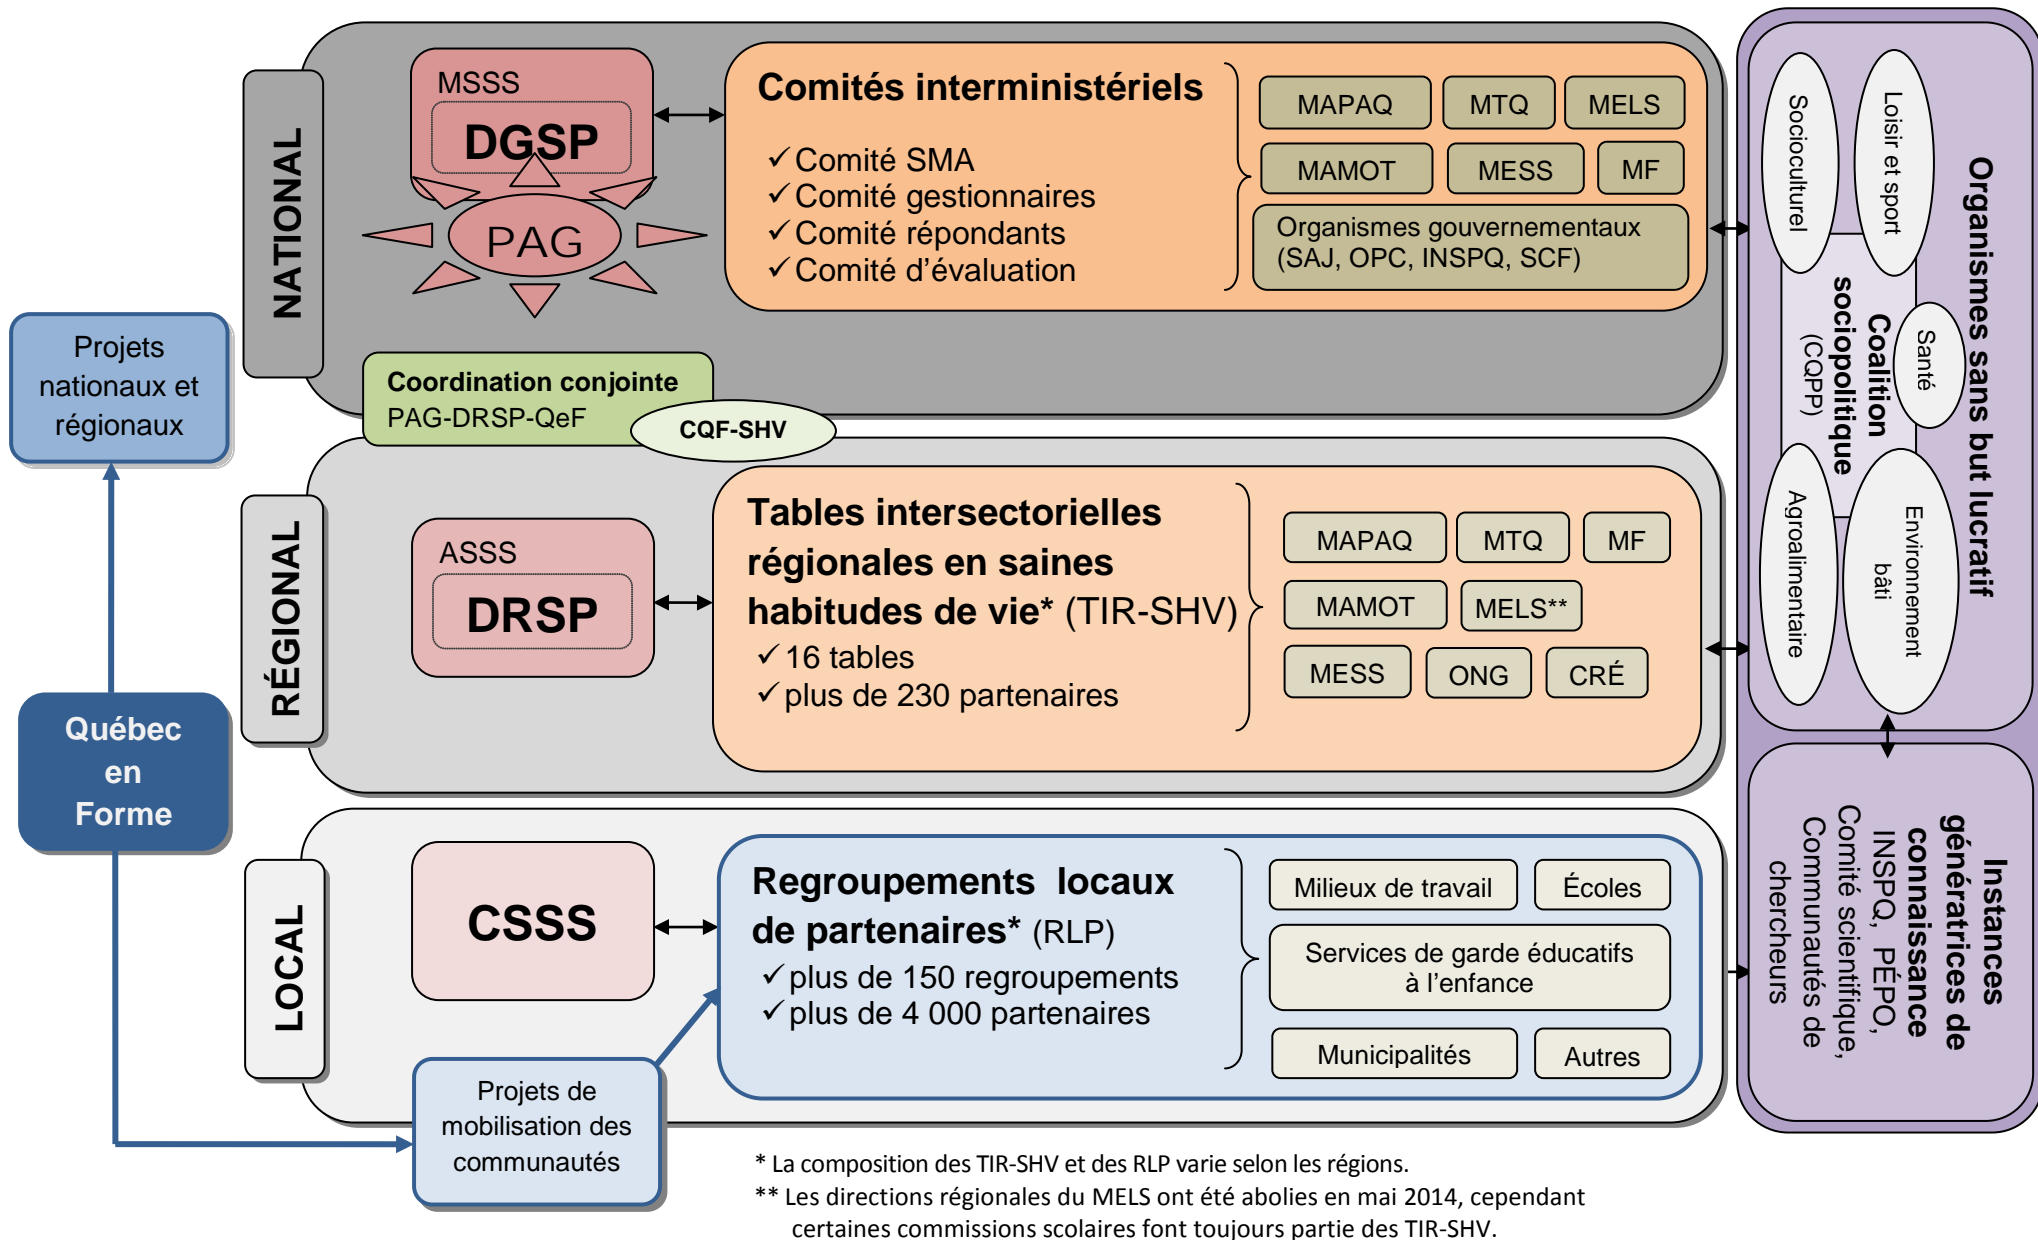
NATIONAL

MSSS
DGSP

PAG

Comités interministériels
✓Comité SMA
✓Comité gestionnaires
✓Comité répondants
✓Comité d'évaluation

MAPAQ
MTQ
MELS
MAMOT
MESS
MF
Organismes gouvernementaux (SAJ, OPC, INSPQ, SCF)

Coordination conjointe
PAG-DRSP-QeF
CQF-SHV

Projets nationaux et régionaux

RÉGIONAL

ASSS
DRSP

Tables intersectorielles régionales en saines habitudes de vie* (TIR-SHV)
✓16 tables
✓plus de 230 partenaires

MAPAQ
MTQ
MF
MAMOT
MELS**
MESS
ONG
CRÉ

Québec en Forme

LOCAL

CSSS

Regroupements locaux de partenaires* (RLP)
✓plus de 150 regroupements
✓plus de 4 000 partenaires

Milieux de travail
Écoles
Services de garde éducatifs à l'enfance
Municipalités
Autres

Projets de mobilisation des communautés

Organismes sans but lucratif
Socioculturel
Loisir et sport
Coalition sociopolitique (CQPP)
Santé
Agroalimentaire
Environnement bâti

Instances génératrices de connaissance
INSPQ, PÉPO, Comité scientifique, Communautés de chercheurs

* La composition des TIR-SHV et des RLP varie selon les régions.
** Les directions régionales du MELS ont été abolies en mai 2014, cependant certaines commissions scolaires font toujours partie des TIR-SHV.